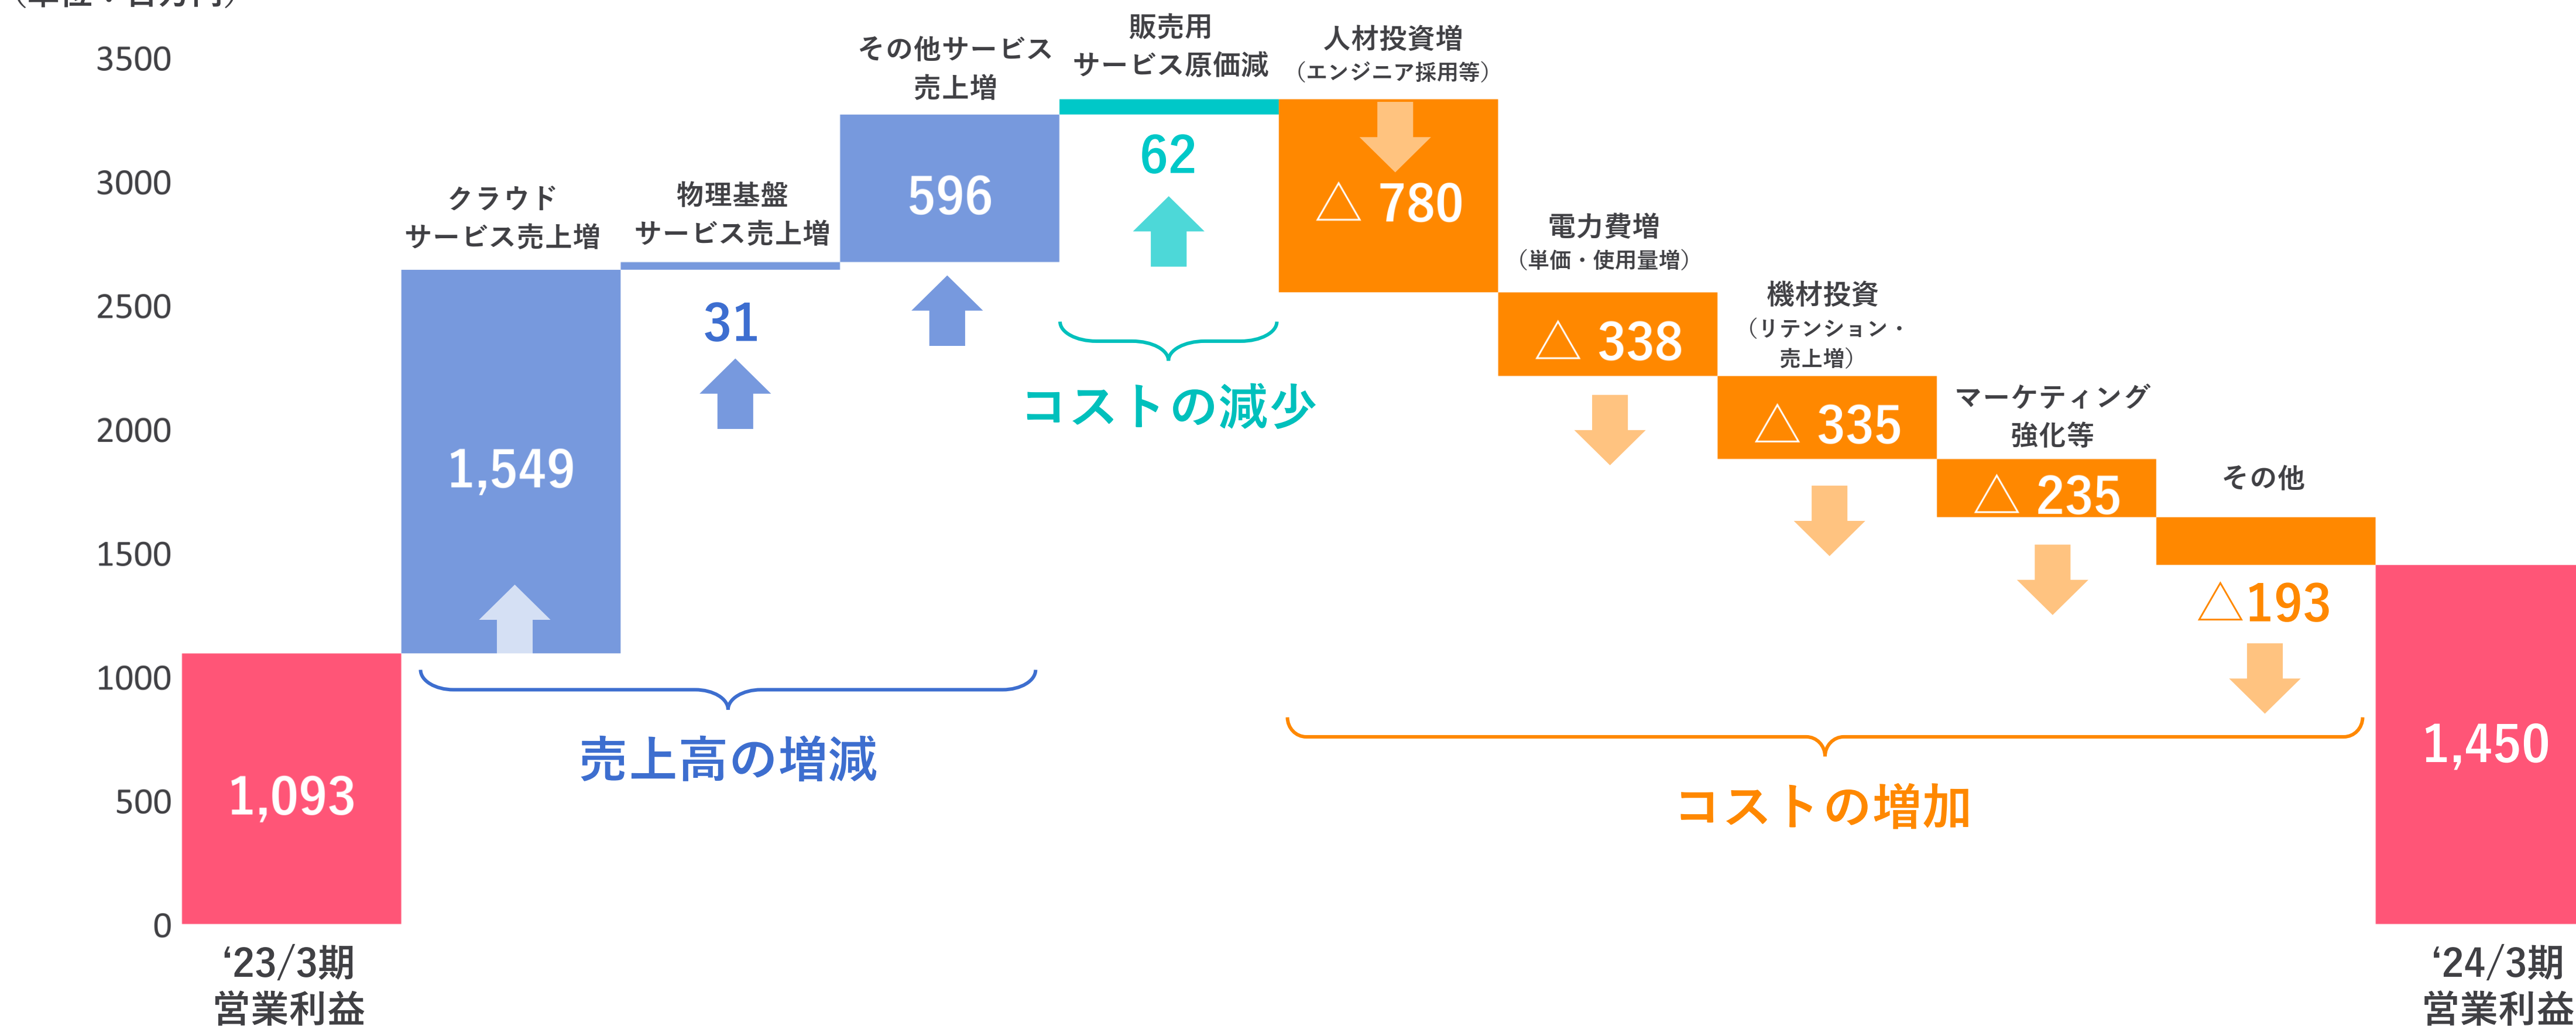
(単位：百万円)

3500
3000
2500
2000
1500
1000
500
0

1,093
'23/3期
営業利益

クラウド
サービス売上増
1,549

物理基盤
サービス売上増
31

その他サービス
売上増
596

売上高の増減

販売用
サービス原価減
62

コストの減少

人材投資増
(エンジニア採用等)
△ 780

電力費増
(単価・使用量増)
△ 338

機材投資
(リテンション・
売上増)
△ 335

マーケティング
強化等
△ 235

その他
△193

コストの増加

1,450
'24/3期
営業利益